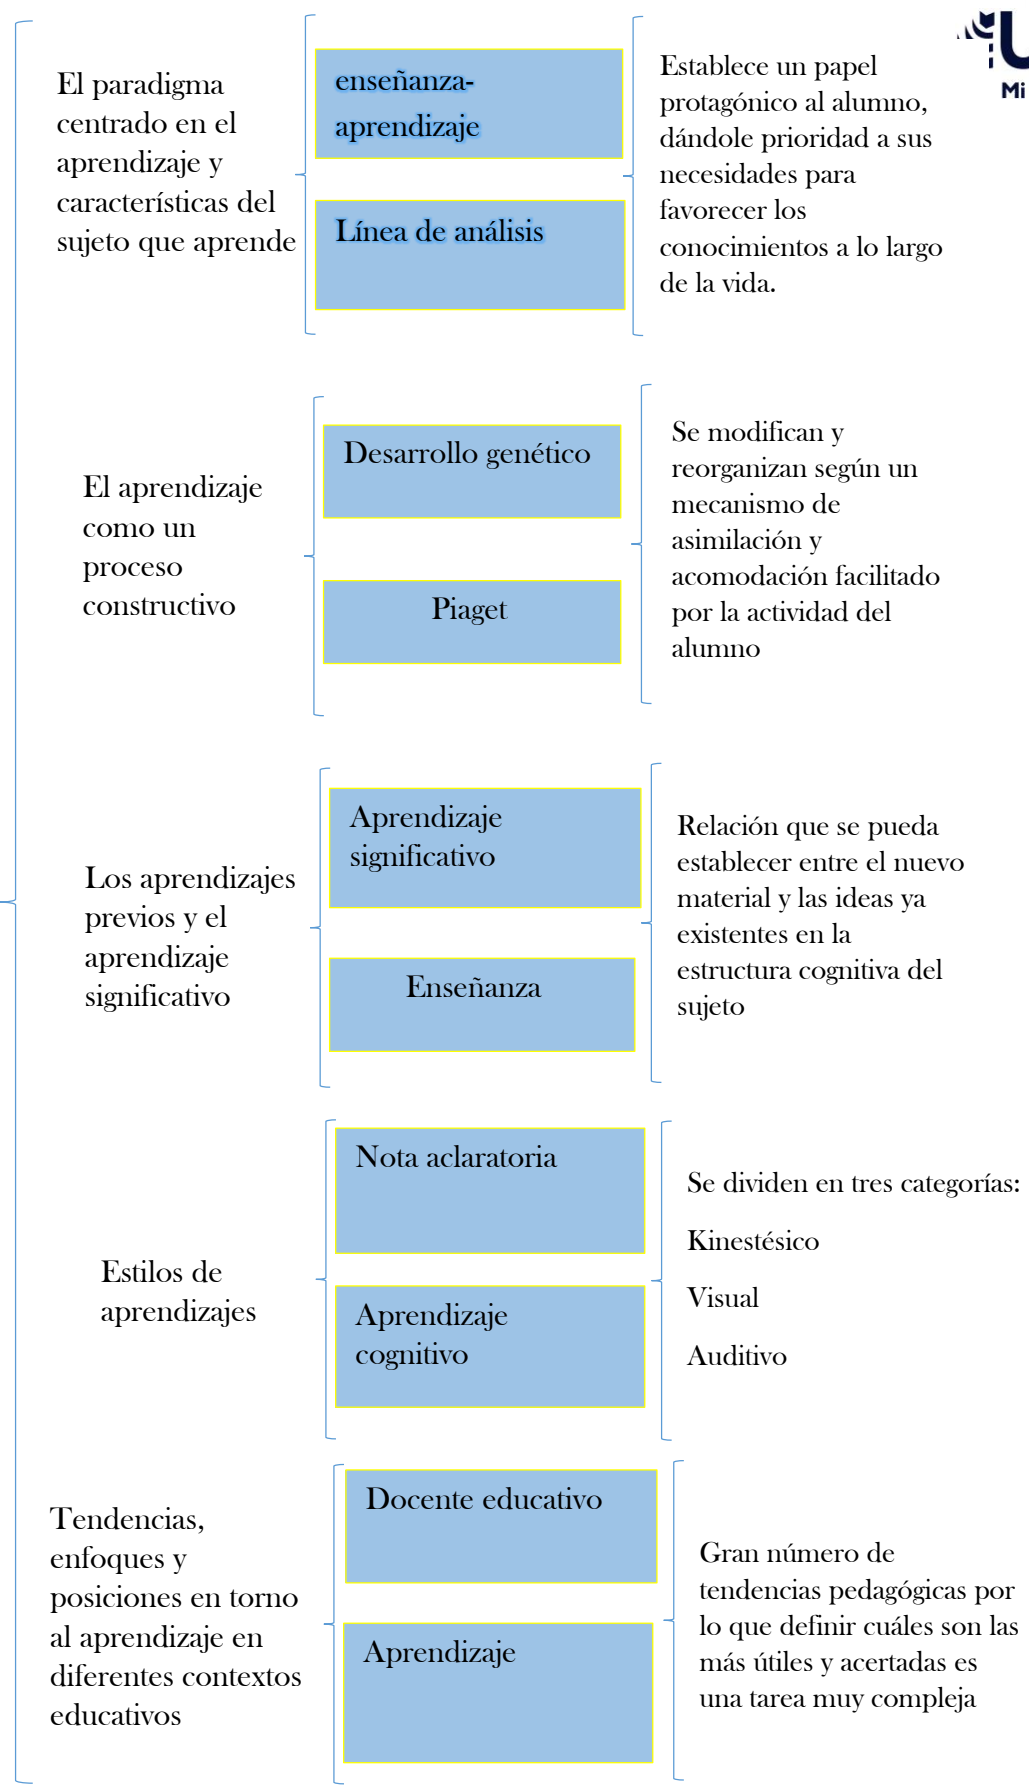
El paradigma centrado en el aprendizaje y características del sujeto que aprende

enseñanza-aprendizaje

Línea de análisis

Establece un papel protagónico al alumno, dándole prioridad a sus necesidades para favorecer los conocimientos a lo largo de la vida.

Mi

El aprendizaje como un proceso constructivo

Desarrollo genético

Piaget

Se modifican y reorganizan según un mecanismo de asimilación y acomodación facilitado por la actividad del alumno

Los aprendizajes previos y el aprendizaje significativo

Aprendizaje significativo

Enseñanza

Relación que se pueda establecer entre el nuevo material y las ideas ya existentes en la estructura cognitiva del sujeto

Estilos de aprendizajes

Nota aclaratoria

Aprendizaje cognitivo

Se dividen en tres categorías:

Kinestésico

Visual

Auditivo

Tendencias, enfoques y posiciones en torno al aprendizaje en diferentes contextos educativos

Docente educativo

Aprendizaje

Gran número de tendencias pedagógicas por lo que definir cuáles son las más útiles y acertadas es una tarea muy compleja